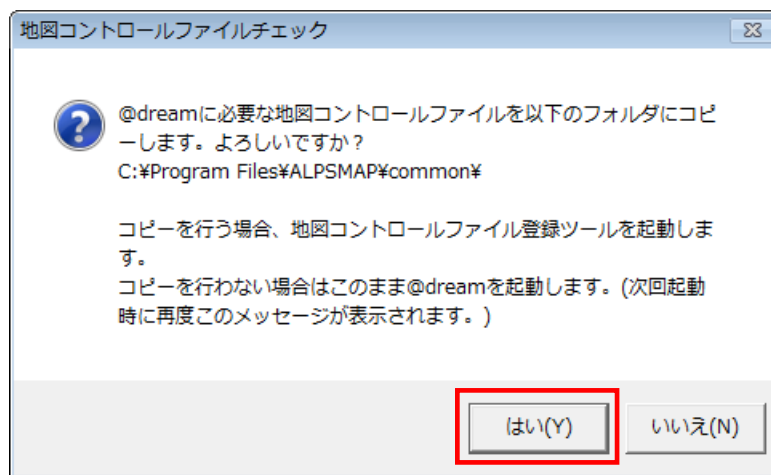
地図コントロールファイルチェック

@dreamに必要な地図コントロールファイルを以下のフォルダにコピーします。よろしいですか？
C:¥Program Files¥ALPSMAP¥common¥

コピーを行う場合、地図コントロールファイル登録ツールを起動します。
コピーを行わない場合はこのまま@dreamを起動します。(次回起動時に再度このメッセージが表示されます。)

はい(Y)　いいえ(N)